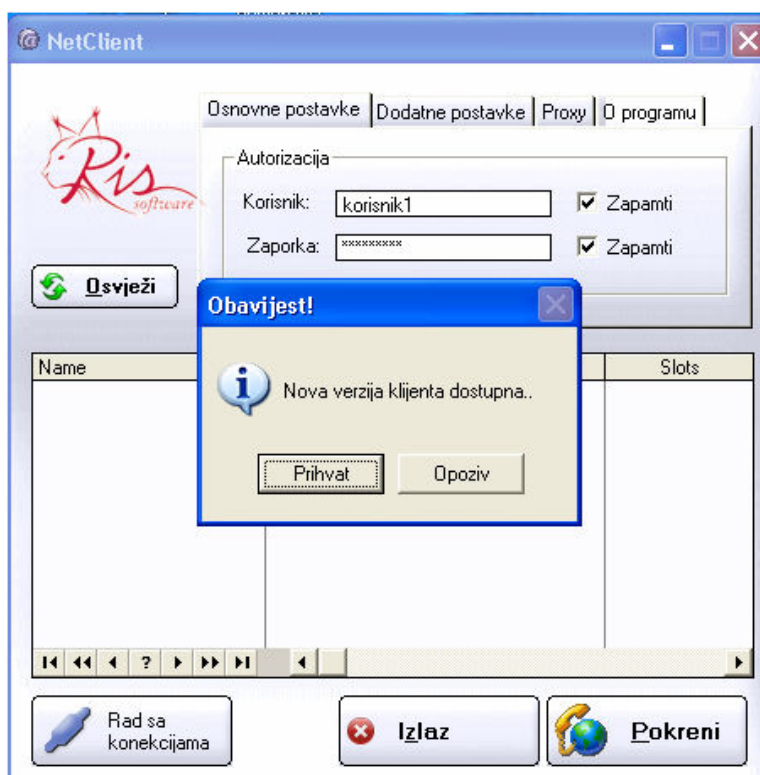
NetClient

Ris software

Osnovne postavke | Dodatne postavke | Proxy | O programu

Autorizacija

Korisnik: korisnik1 Zapamti

Zaporka: ********* Zapamti

Osvježi

Obavijest!

Nova verzija klijenta dostupna..

Prihvat Opoziv

Name

Slots

Rad sa konekcijama

Izlaz

Pokreni